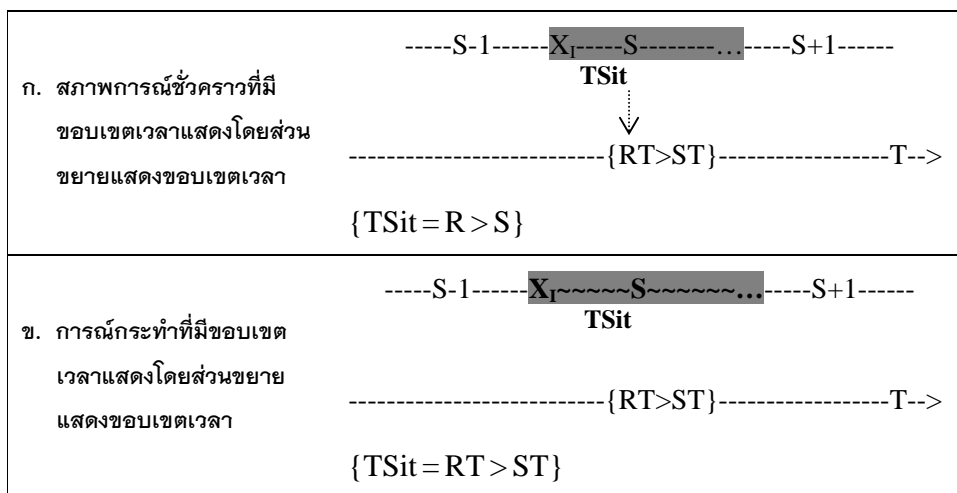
| | |
|---|---|
| ก. สภาพการณ์ชั่วคราวที่มีขอบเขตเวลาแสดงโดยส่วนขยายแสดงขอบเขตเวลา | -----S-1------$X_I$----S--------…-----S+1------<br>TSit<br>---------------------------{RT>ST}-----------------T--><br>$\{TSit = R > S\}$ |
| ข. การณ์กระทำที่มีขอบเขตเวลาแสดงโดยส่วนขยายแสดงขอบเขตเวลา | -----S-1------$X_I$~~~~~S~~~~~~…-----S+1------<br>TSit<br>---------------------------{RT>ST}-----------------T--><br>$\{TSit = RT > ST\}$ |